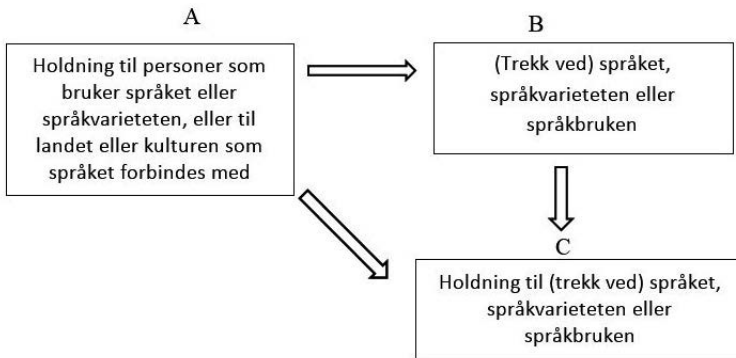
A

Holdning til personer som bruker språket eller språkvarieteten, eller til landet eller kulturen som språket forbindes med

B

(Trekk ved) språket, språkvarieteten eller språkbruken

C

Holdning til (trekk ved) språket, språkvarieteten eller språkbruken